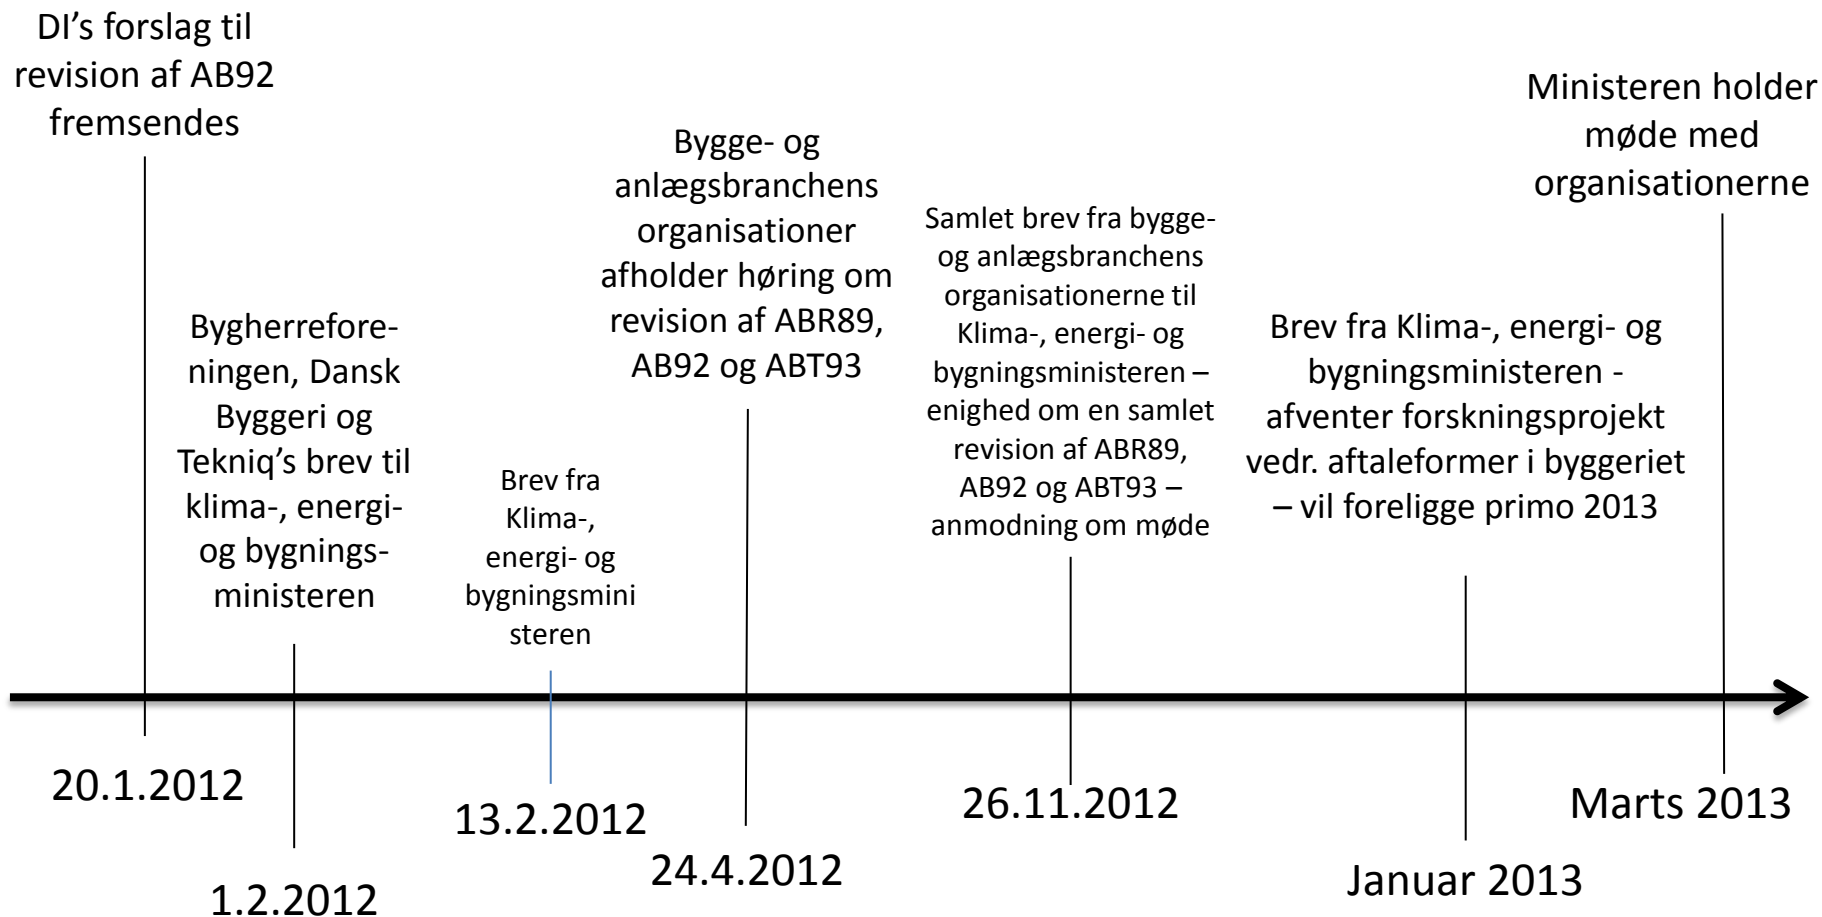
DI's forslag til revision af AB92 fremsendes

Bygherreforeningen, Dansk Byggeri og Tekniq's brev til klima-, energi- og bygningsministeren

Brev fra Klima-, energi- og bygningsministeren

Bygge- og anlægsbranchens organisationer afholder høring om revision af ABR89, AB92 og ABT93

Samlet brev fra bygge- og anlægsbranchens organisationerne til Klima-, energi- og bygningsministeren – enighed om en samlet revision af ABR89, AB92 og ABT93 – anmodning om møde

Brev fra Klima-, energi- og bygningsministeren - afventer forskningsprojekt vedr. aftaleformer i byggeriet – vil foreligge primo 2013

Ministeren holder møde med organisationerne

20.1.2012

1.2.2012

13.2.2012

24.4.2012

26.11.2012

Januar 2013

Marts 2013